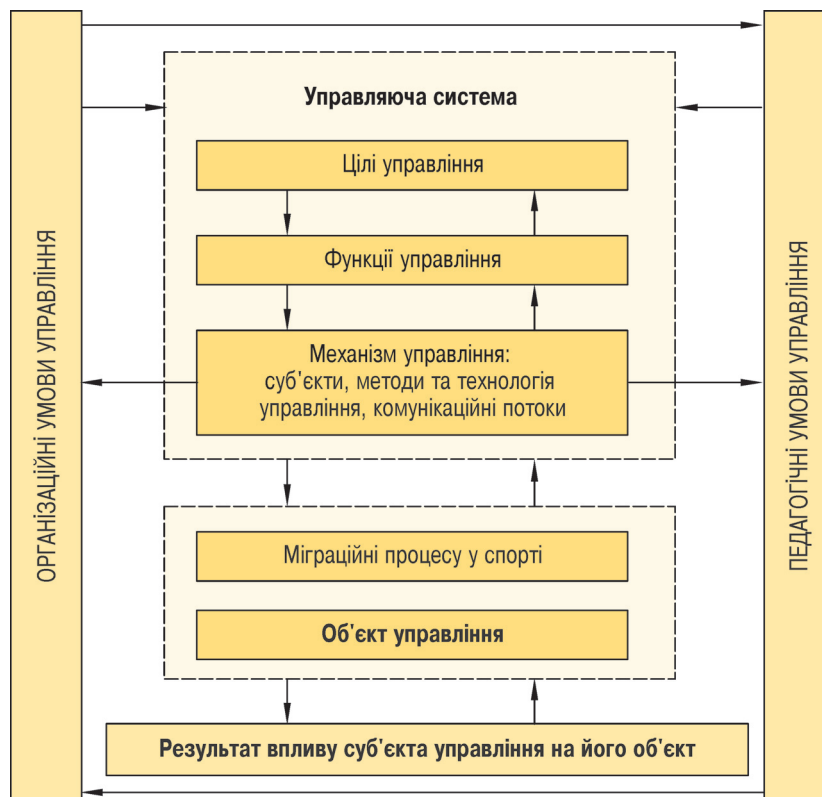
ОРГАНІЗАЦІЙНІ УМОВИ УПРАВЛІННЯ

Управляюча система

Цілі управління

Функції управління

Механізм управління: суб'єкти, методи та технологія управління, комунікаційні потоки

Міграційні процесу у спорті

Об'єкт управління

Результат впливу суб'єкта управління на його об'єкт

ПЕДАГОГІЧНІ УМОВИ УПРАВЛІННЯ